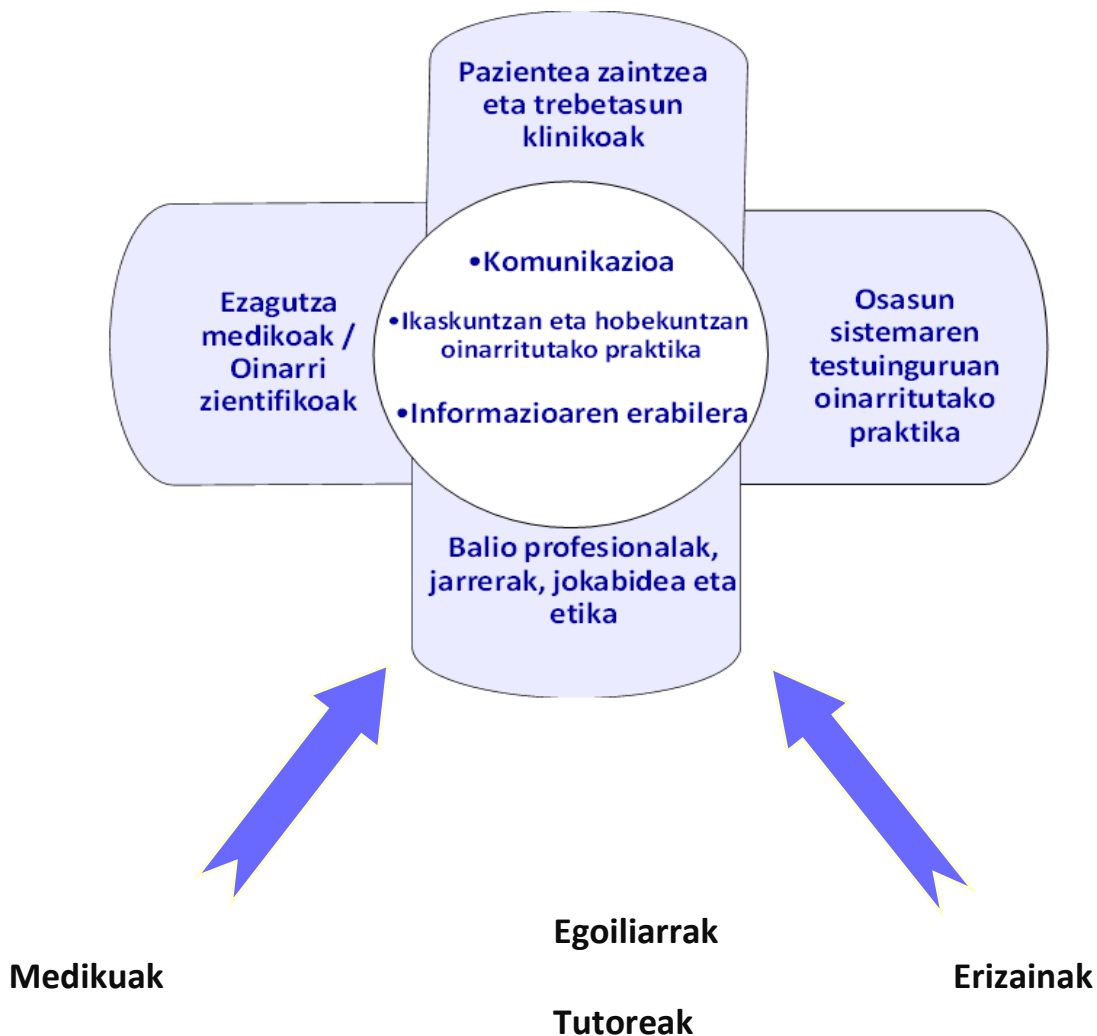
Pazientea zaintzea eta trebetasun klinikoak

Ezagutza medikoak / Oinarri zientifikoak

•Komunikazioa

•Ikaskuntzan eta hobekuntzan oinarritutako praktika

•Informazioaren erabilera

Osasun sistemaren testuinguruan oinarritutako praktika

Balio profesionalak, jarrerak, jokabidea eta etika

Egoiliarrak

Medikuak

Erizainak

Tutoreak